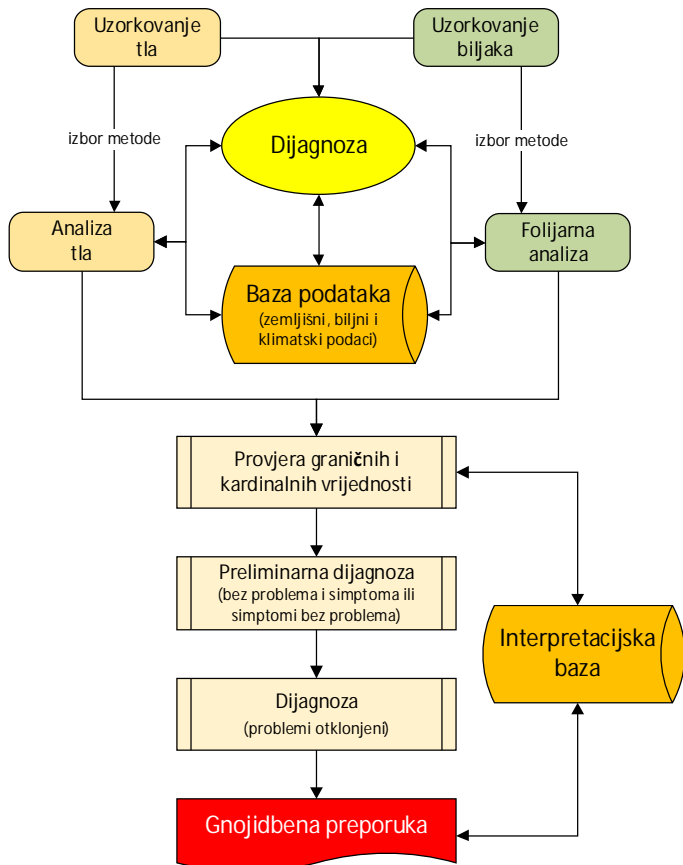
Uzorkovanje tla

Uzorkovanje biljaka

izbor metode

izbor metode

Dijagnoza

Analiza tla

Folijarna analiza

Baza podataka
(zemljišni, biljni i klimatski podaci)

Provjera graničnih i kardinalnih vrijednosti

Preliminarna dijagnoza
(bez problema i simptoma ili simptomi bez problema)

Interpretacijska baza

Dijagnoza
(problemi otklonjeni)

Gnojidbena preporuka